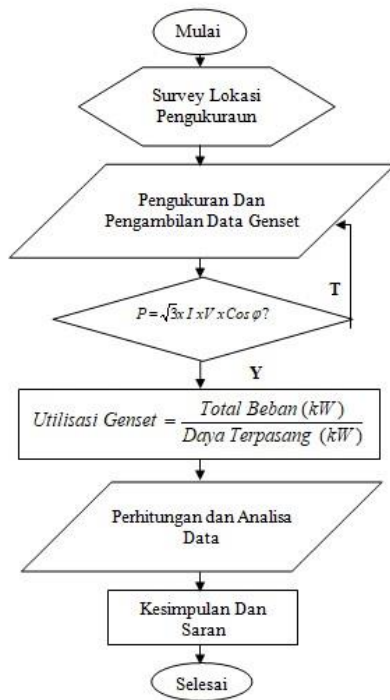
Mulai

Survey Lokasi Pengukuraun

Pengukuran Dan Pengambilan Data Genset

$P = \sqrt{3} x\ I\ x V\ x Cos\ \varphi ?$

T

Y

$Utilisasi\ Genset = \frac{Total\ Beban\ (kW)}{Daya\ Terpasang\ (kW)}$

Perhitungan dan Analisa Data

Kesimpulan Dan Saran

Selesai